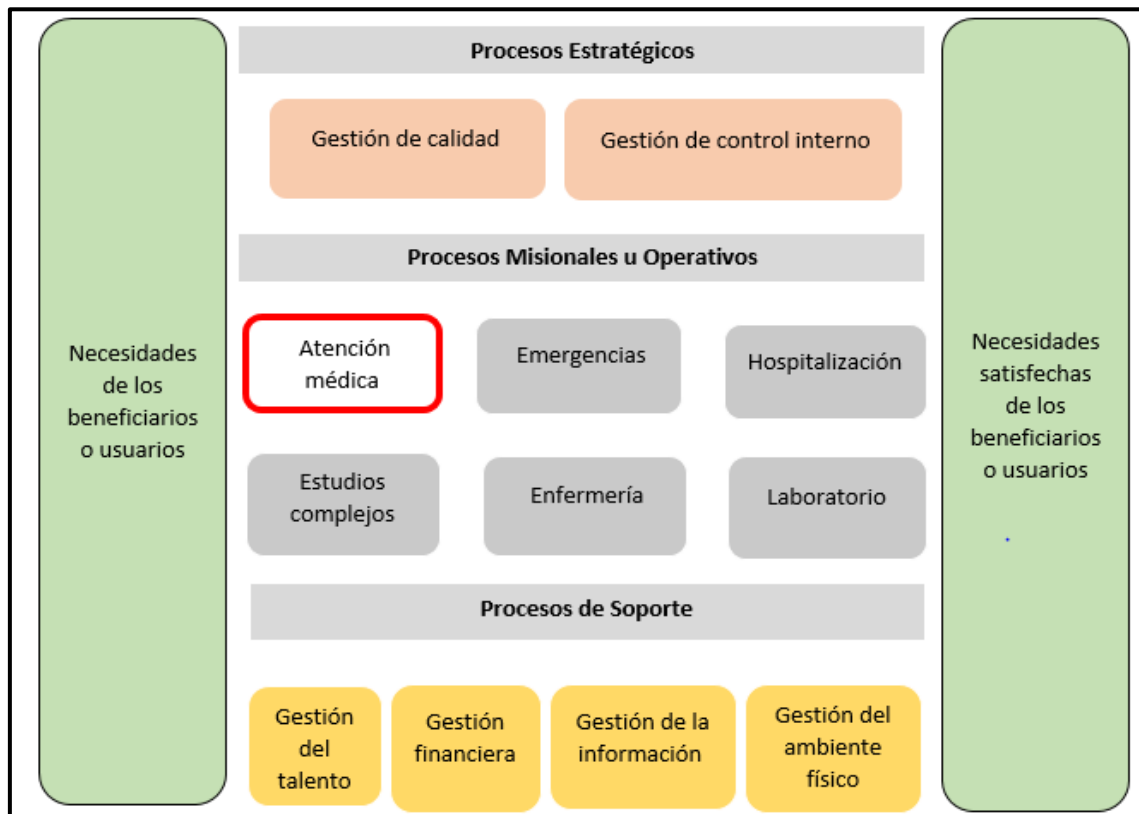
Necesidades de los beneficiarios o usuarios

Procesos Estratégicos

Gestión de calidad

Gestión de control interno

Procesos Misionales u Operativos

Atención médica

Emergencias

Hospitalización

Estudios complejos

Enfermería

Laboratorio

Procesos de Soporte

Gestión del talento

Gestión financiera

Gestión de la información

Gestión del ambiente físico

Necesidades satisfechas de los beneficiarios o usuarios